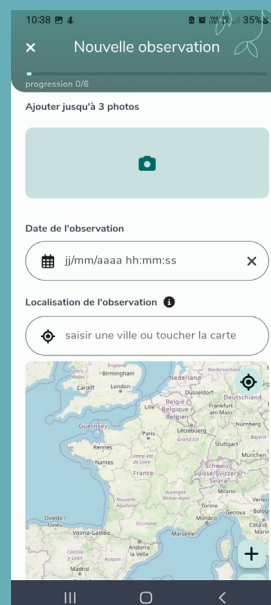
10:38 35%

×

Nouvelle observation

progression 0/6

Ajouter jusqu'à 3 photos

Date de l'observation

jj/mm/aaaa hh:mm:ss

×

Localisation de l'observation

saisir une ville ou toucher la carte

Birmingham
Cardiff
London
Nederland
Düsseldorf
Deutschland
Lille
België / Belgique / Belgien
Guernsey
Paris
Luxembourg
Rennes
Nantes
Stuttgart
France
München
Schweiz/Suisse/Svizzera
Milano
Genova
Bologna
Toulouse
Marseille
Monaco
Andorra
Oviedo
Vitoria-Gasteiz
Madrid

+